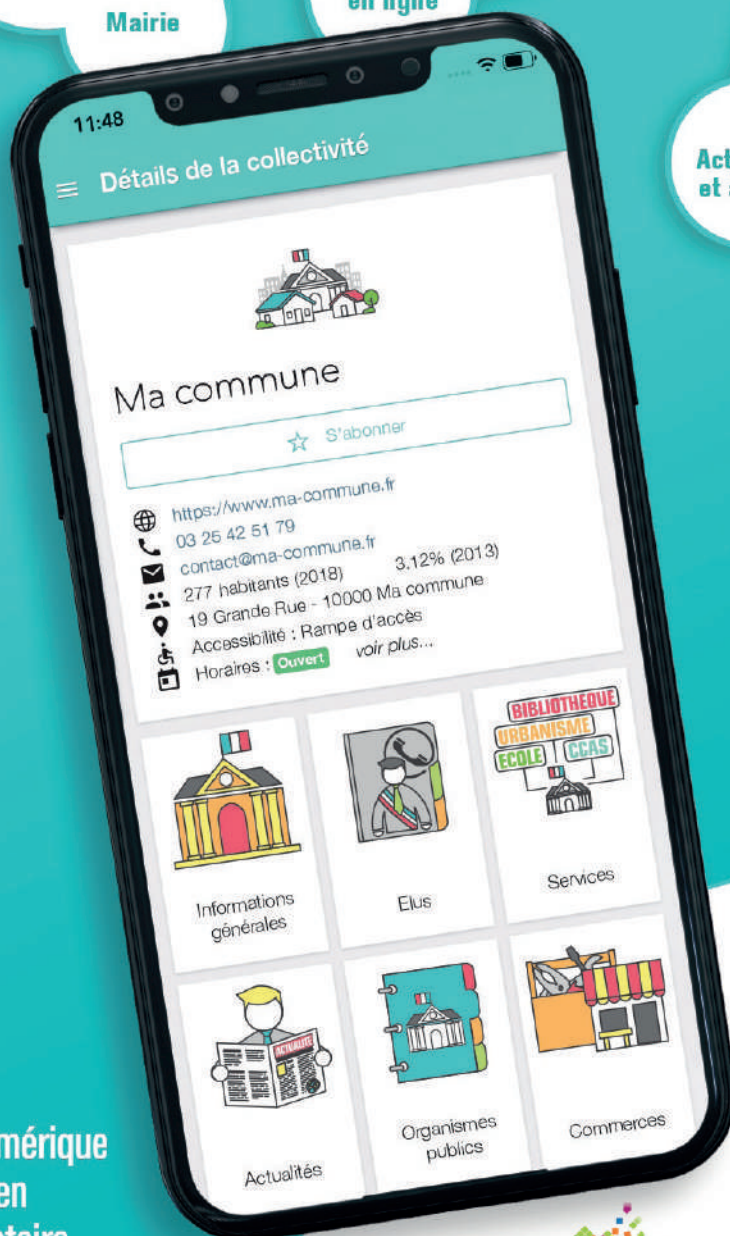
Mairie

en ligne

Act
et

11:48

Détails de la collectivité

Ma commune

S'abonner

https://www.ma-commune.fr
03 25 42 51 79
contact@ma-commune.fr
277 habitants (2018) 3.12% (2013)
19 Grande Rue - 10000 Ma commune
Accessibilité : Rampe d'accès
Horaires : Ouvert voir plus...

BIBLIOTHEQUE
URBANISME
ECOLE
CCAS

Informations générales

Elus

Services

ACTUALITE

Actualités

Organismes publics

Commerces

mérique
en
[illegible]